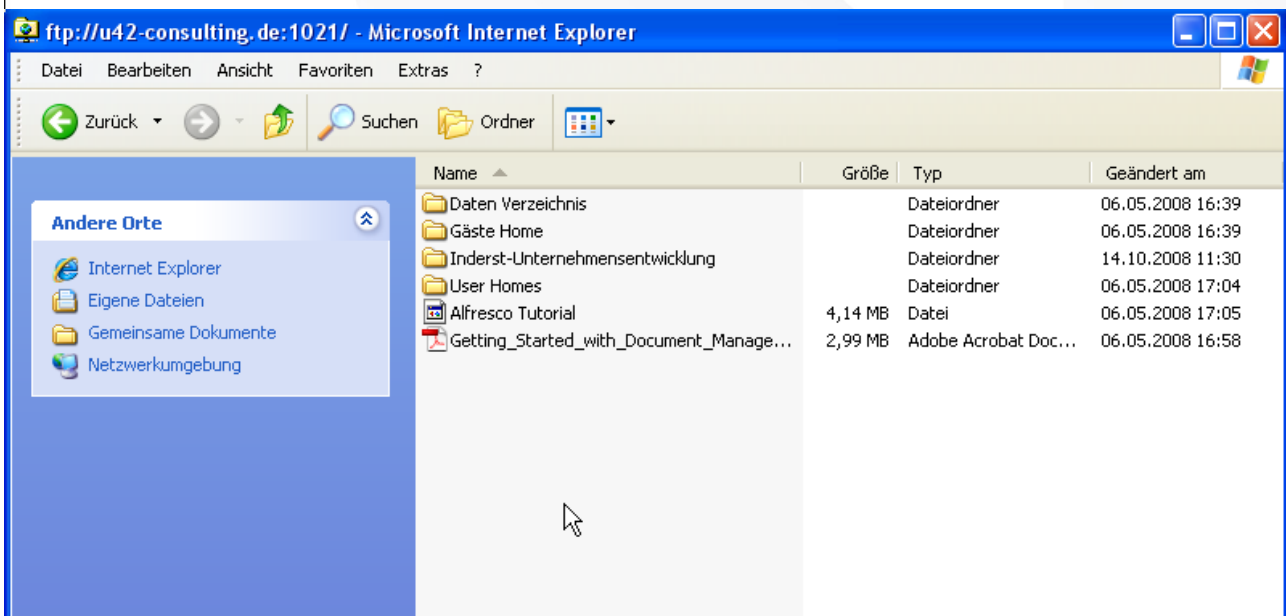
ftp://u42-consulting.de:1021/ - Microsoft Internet Explorer

Datei Bearbeiten Ansicht Favoriten Extras ?

Zurück Suchen Ordner

Andere Orte

Internet Explorer
Eigene Dateien
Gemeinsame Dokumente
Netzwerkumgebung

| Name | Größe | Typ | Geändert am |
|---|---|---|---|
| Daten Verzeichnis | | Dateiordner | 06.05.2008 16:39 |
| Gäste Home | | Dateiordner | 06.05.2008 16:39 |
| Inderst-Unternehmensentwicklung | | Dateiordner | 14.10.2008 11:30 |
| User Homes | | Dateiordner | 06.05.2008 17:04 |
| Alfresco Tutorial | 4,14 MB | Datei | 06.05.2008 17:05 |
| Getting_Started_with_Document_Manage... | 2,99 MB | Adobe Acrobat Doc... | 06.05.2008 16:58 |